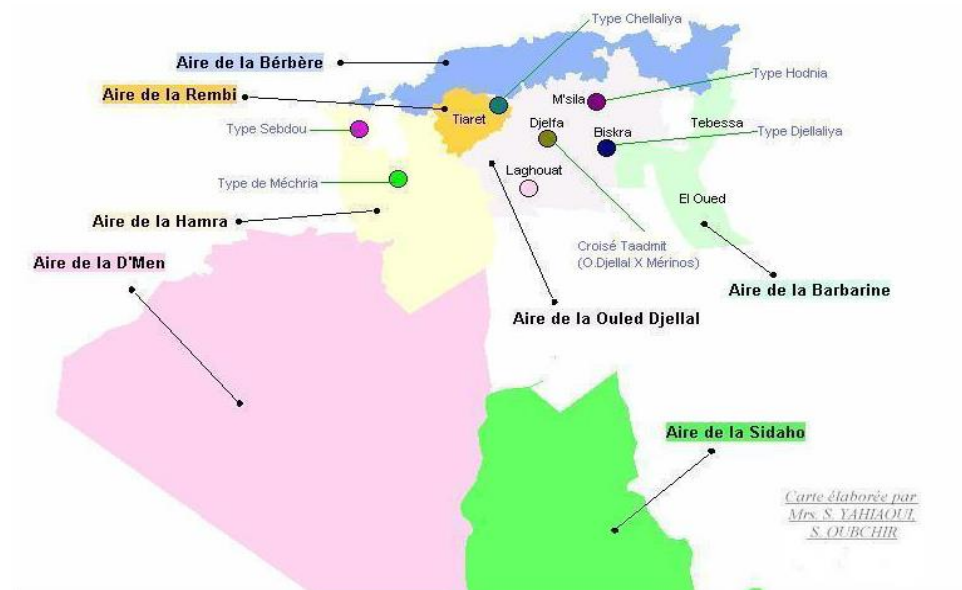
Type Chellaliya

Aire de la Bérbère

Type Hodnia

Aire de la Rembi

M'sila

Tiaret

Type Sebdou

Djelfa

Biskra

Tebessa

Type Djellaliya

Laghouat

Type de Méchria

El Oued

Aire de la Hamra

Croisé Taadmit
(O.Djellal X Mérinos)

Aire de la D'Men

Aire de la Barbarine

Aire de la Ouled Djellal

Aire de la Sidaho

Carte élaborée par
Mrs. S. YAHIAOUI,
S. OUBCHIR